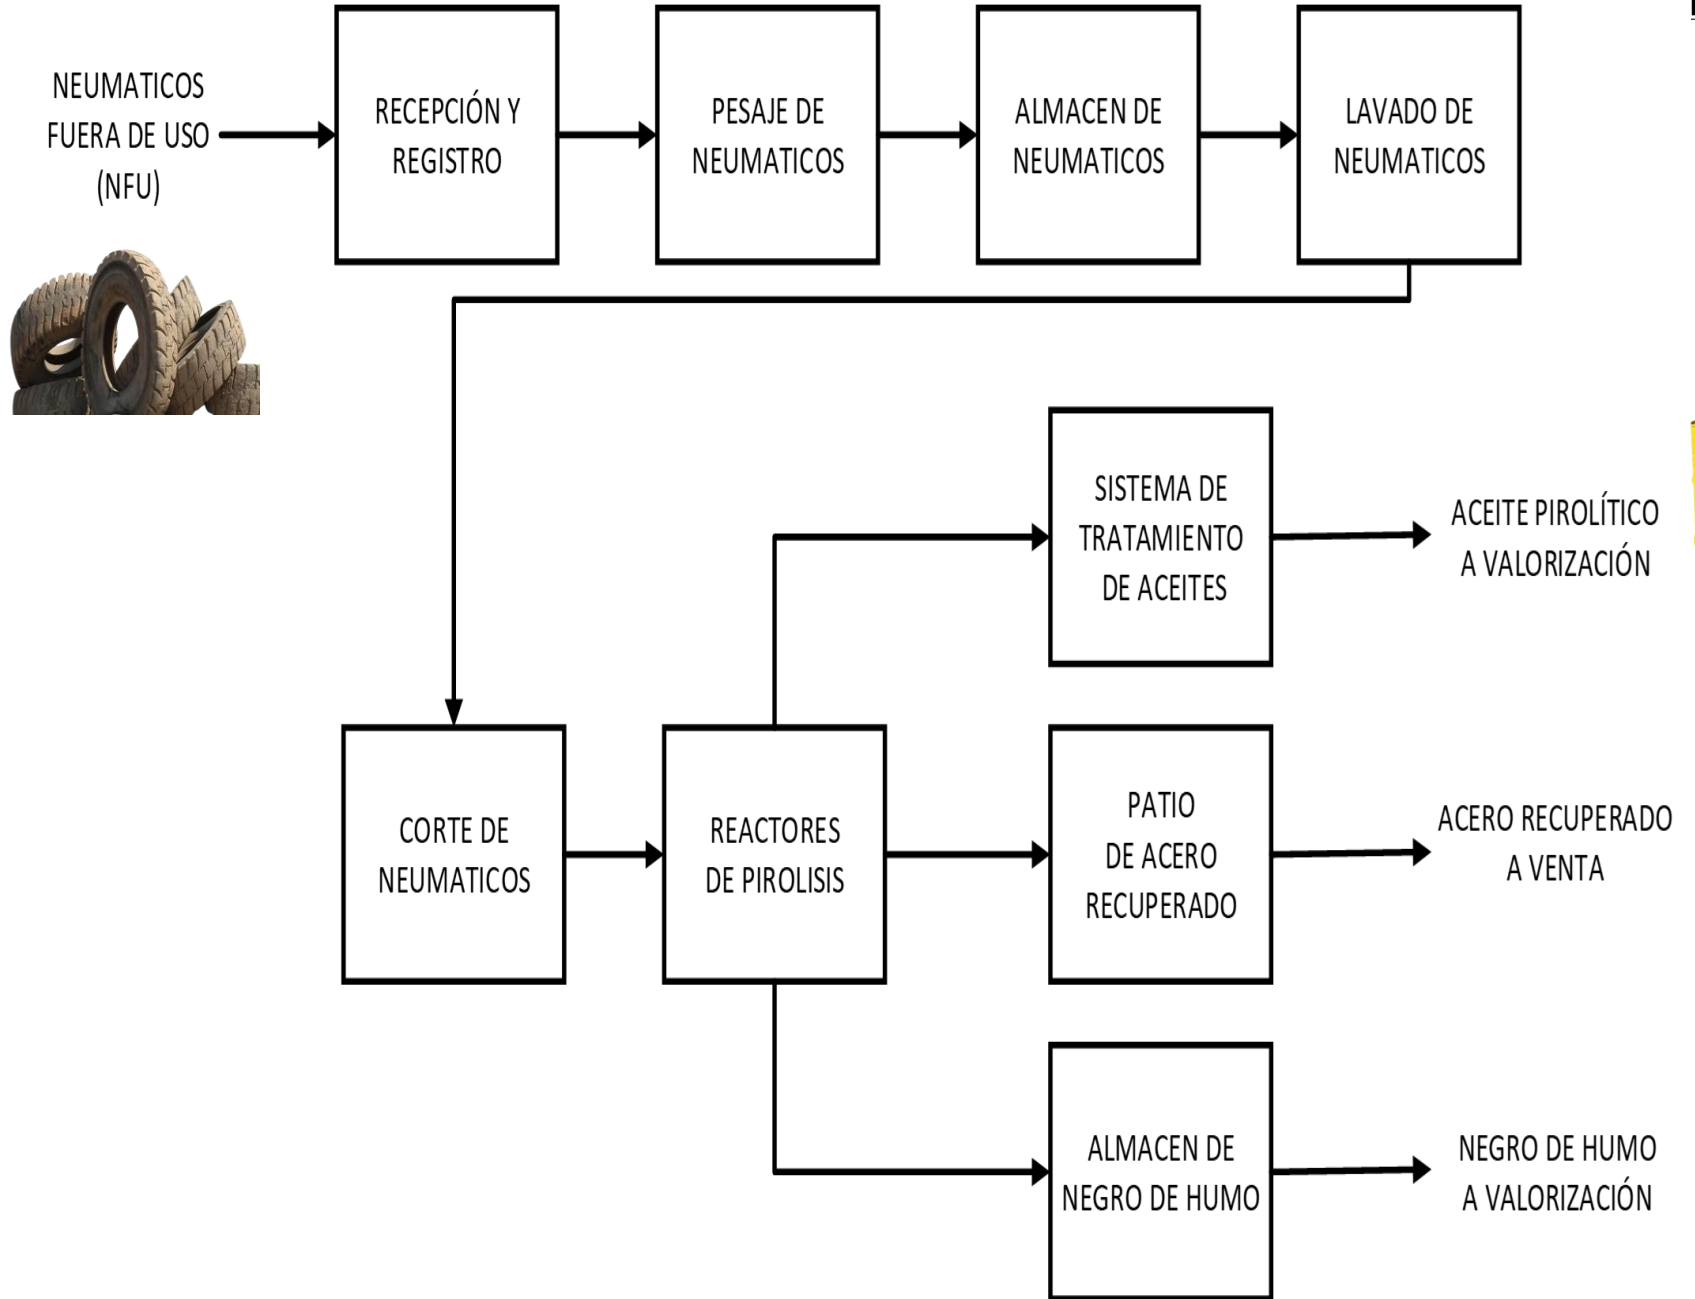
NEUMATICOS FUERA DE USO (NFU)

RECEPCIÓN Y REGISTRO

PESAJE DE NEUMATICOS

ALMACEN DE NEUMATICOS

LAVADO DE NEUMATICOS

SISTEMA DE TRATAMIENTO DE ACEITES

ACEITE PIROLÍTICO A VALORIZACIÓN

CORTE DE NEUMATICOS

REACTORES DE PIROLISIS

PATIO DE ACERO RECUPERADO

ACERO RECUPERADO A VENTA

ALMACEN DE NEGRO DE HUMO

NEGRO DE HUMO A VALORIZACIÓN